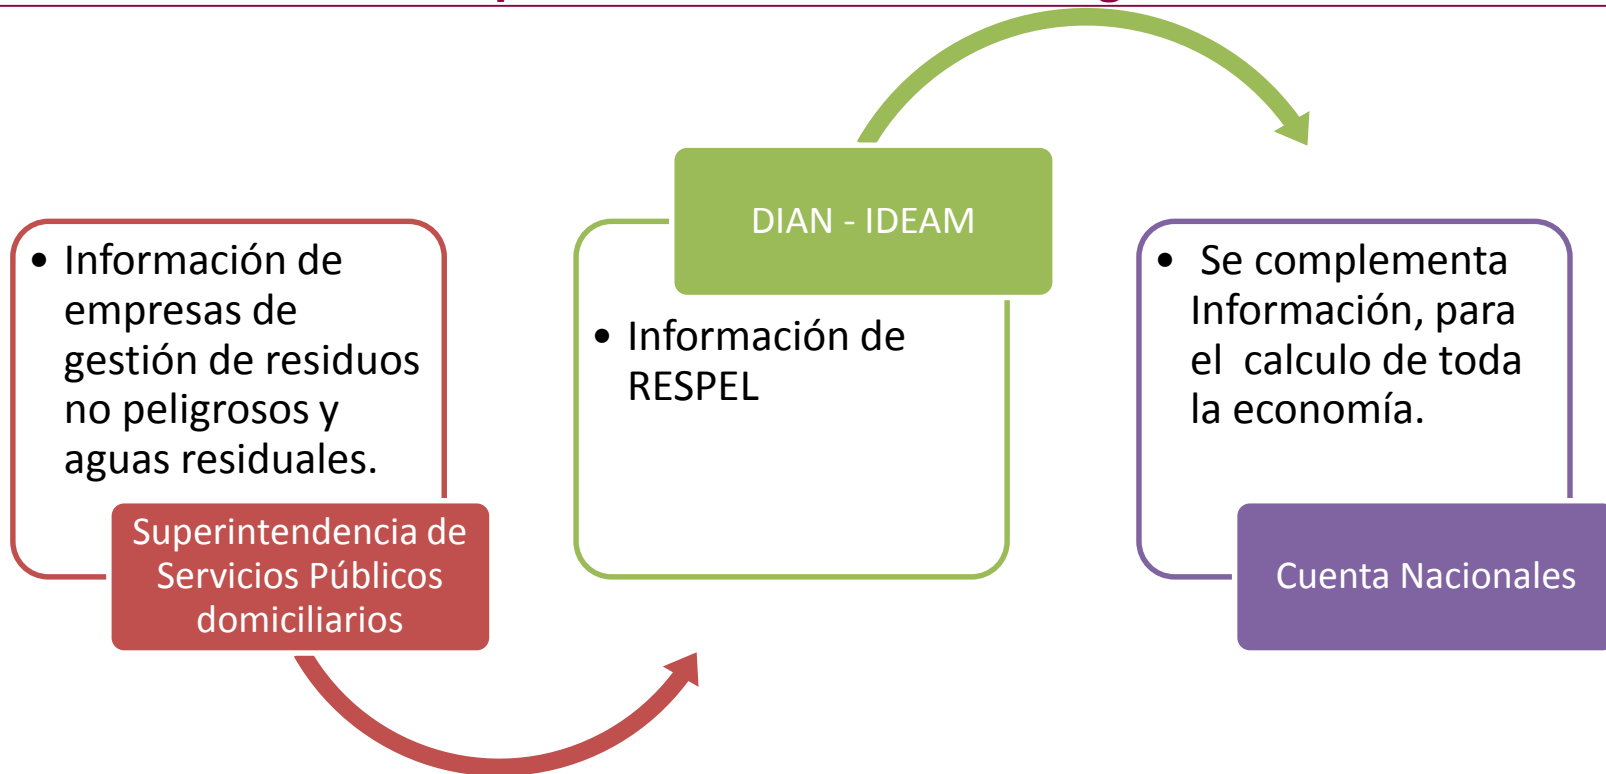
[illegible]

• Información de empresas de gestión de residuos no peligrosos y aguas residuales.

Superintendencia de Servicios Públicos domiciliarios

DIAN - IDEAM

• Información de RESPEL

• Se complementa Información, para el calculo de toda la economía.

Cuenta Nacionales